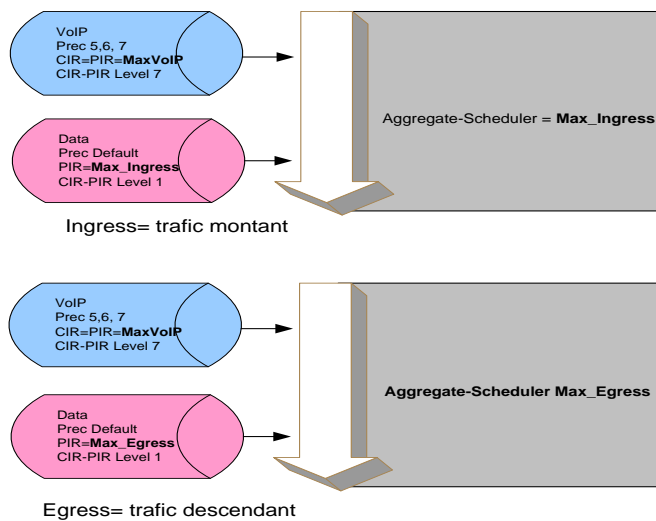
VoIP
Prec 5,6, 7
CIR=PIR=**MaxVoIP**
CIR-PIR Level 7

Data
Prec Default
PIR=**Max_Ingress**
CIR-PIR Level 1

Aggregate-Scheduler = **Max_Ingress**

Ingress= trafic montant

VoIP
Prec 5,6, 7
CIR=PIR=**MaxVoIP**
CIR-PIR Level 7

Data
Prec Default
PIR=**Max_Egress**
CIR-PIR Level 1

**Aggregate-Scheduler Max_Egress**

Egress= trafic descendant